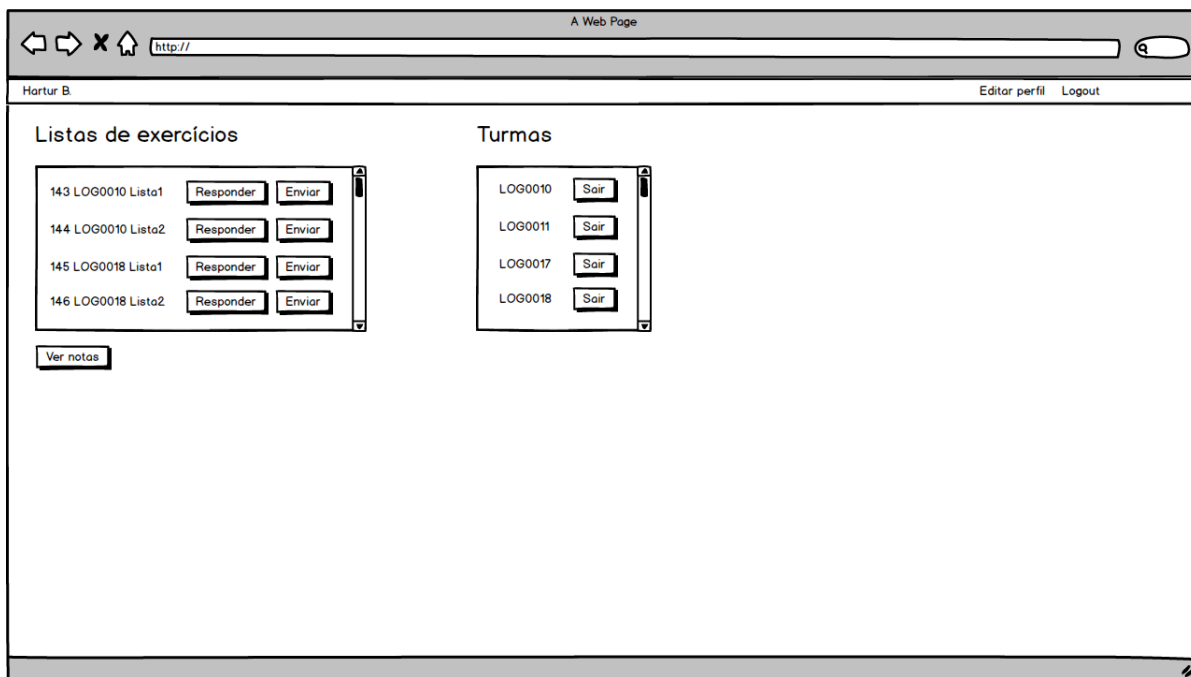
A Web Page

http://

Hartur B.

Editar perfil Logout

Listas de exercícios

143 LOG0010 Lista1 Responder Enviar

144 LOG0010 Lista2 Responder Enviar

145 LOG0018 Lista1 Responder Enviar

146 LOG0018 Lista2 Responder Enviar

Ver notas

Turmas

LOG0010 Sair

LOG0011 Sair

LOG0017 Sair

LOG0018 Sair